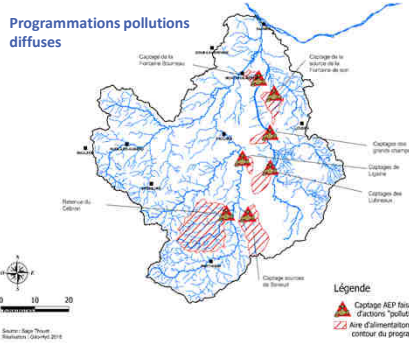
Programmations pollutions diffuses

Captage de la Fontaine Bourreau

Captage de la source de la Fontaine de son

Captage des grands champs

Captages de Ligaine

Captages des Lubineaux

Retenue du Cébron

Captage sources de Seneuil

Légende

Captage AEP fais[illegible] d'actions "pollut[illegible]

Aire d'alimentation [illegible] contour du progra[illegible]

0 10 20

Source : Sage Thouet
Réalisation : Géo-Hyd 2015